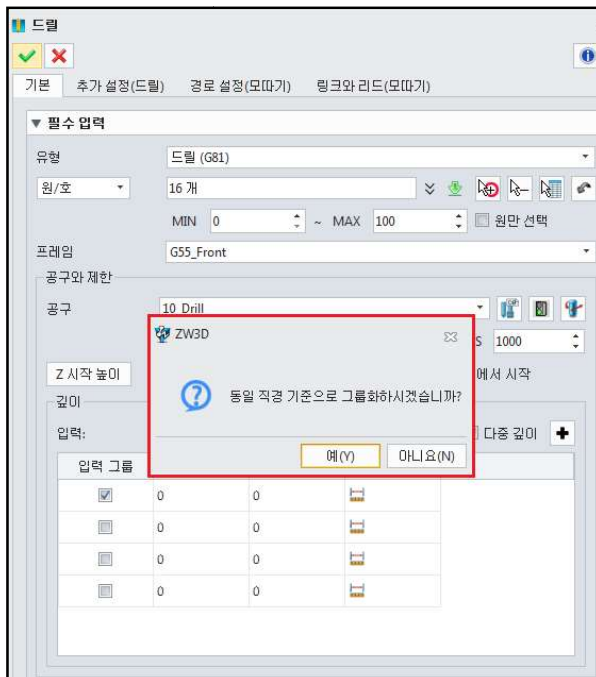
드릴

기본 | 추가 설정(드릴) | 경로 설정(모따기) | 링크와 리드(모따기)

▼ 필수 입력

유형 드릴 (G81)

원/호 16 개

MIN 0 ~ MAX 100 원만 선택

프레임 G55_Front

공구와 제한

공구 10_Drill

S 1000

Z 시작 높이

에서 시작

깊이

입력:

다중 깊이

| 입력 그룹 | | | |
|---|---|---|---|
| ☑ | 0 | 0 | |
| ☐ | 0 | 0 | |
| ☐ | 0 | 0 | |
| ☐ | 0 | 0 | |

ZW3D

동일 직경 기준으로 그룹화하시겠습니까?

예(Y) 아니요(N)